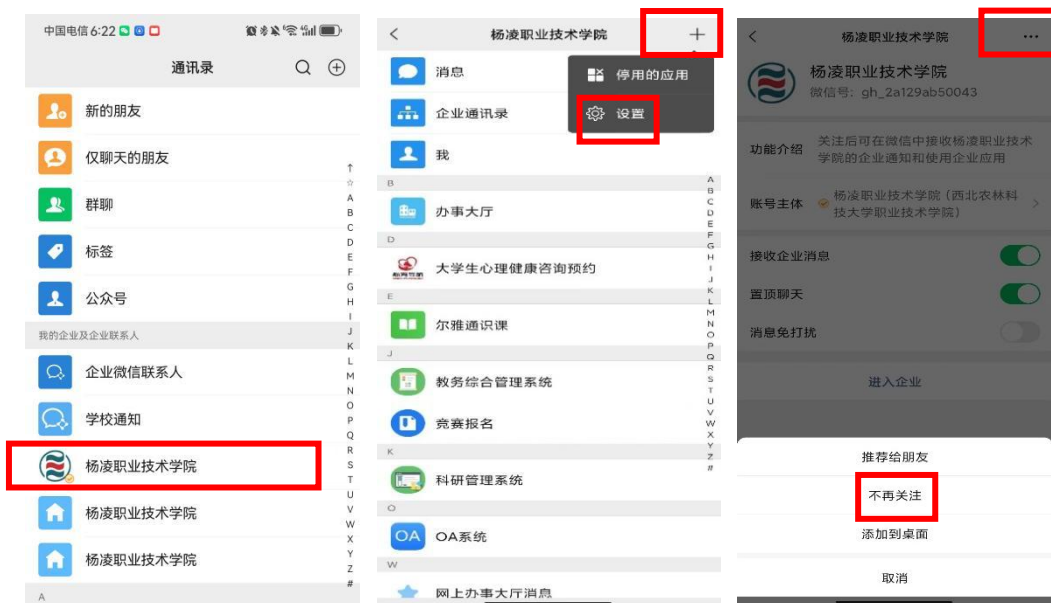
中国电信 6:22

通讯录

新的朋友

仅聊天的朋友

群聊

标签

公众号

我的企业及企业联系人

企业微信联系人

学校通知

杨凌职业技术学院

杨凌职业技术学院

杨凌职业技术学院

A

↑ ☆ A B C D E F G H I J K L M N O P Q R S T U V W X Y Z #

<

杨凌职业技术学院

+

消息

停用的应用

企业通讯录

设置

我

B

办事大厅

D

大学生心理健康咨询预约

E

尔雅通识课

J

教务综合管理系统

竞赛报名

K

科研管理系统

O

OA系统

W

网上办事大厅消息

A B C D E F G H I J K L M N O P Q R S T U V W X Y Z #

<

杨凌职业技术学院

···

杨凌职业技术学院

微信号：gh_2a129ab50043

功能介绍

关注后可在微信中接收杨凌职业技术学院的企业通知和使用企业应用

账号主体

杨凌职业技术学院（西北农林科技大学职业技术学院）

接收企业消息

置顶聊天

消息免打扰

进入企业

推荐给朋友

不再关注

添加到桌面

取消